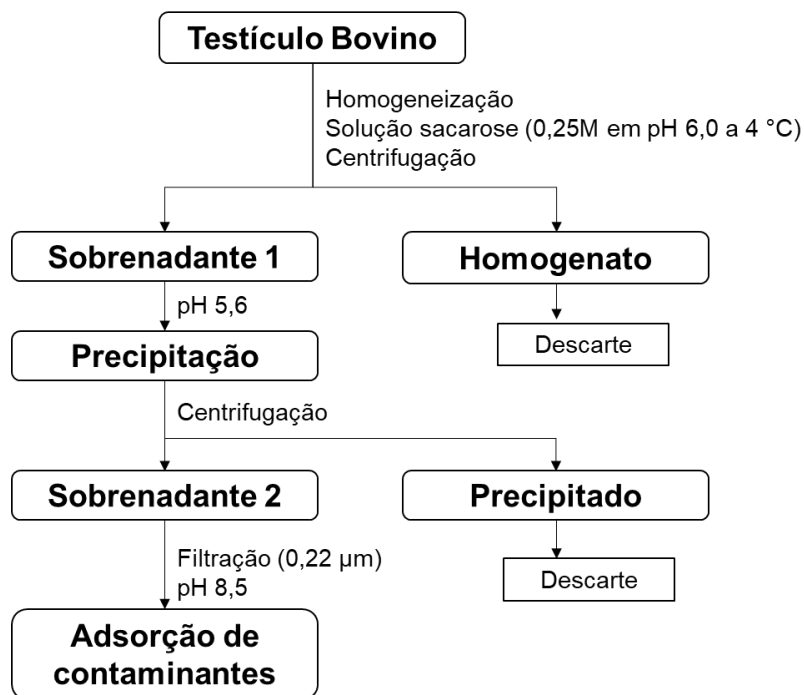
Testículo Bovino

Homogeneização
Solução sacarose (0,25M em pH 6,0 a 4 °C)
Centrifugação

Sobrenadante 1

Homogenato

pH 5,6

Descarte

Precipitação

Centrifugação

Sobrenadante 2

Precipitado

Filtração (0,22 μm)
pH 8,5

Descarte

Adsorção de contaminantes